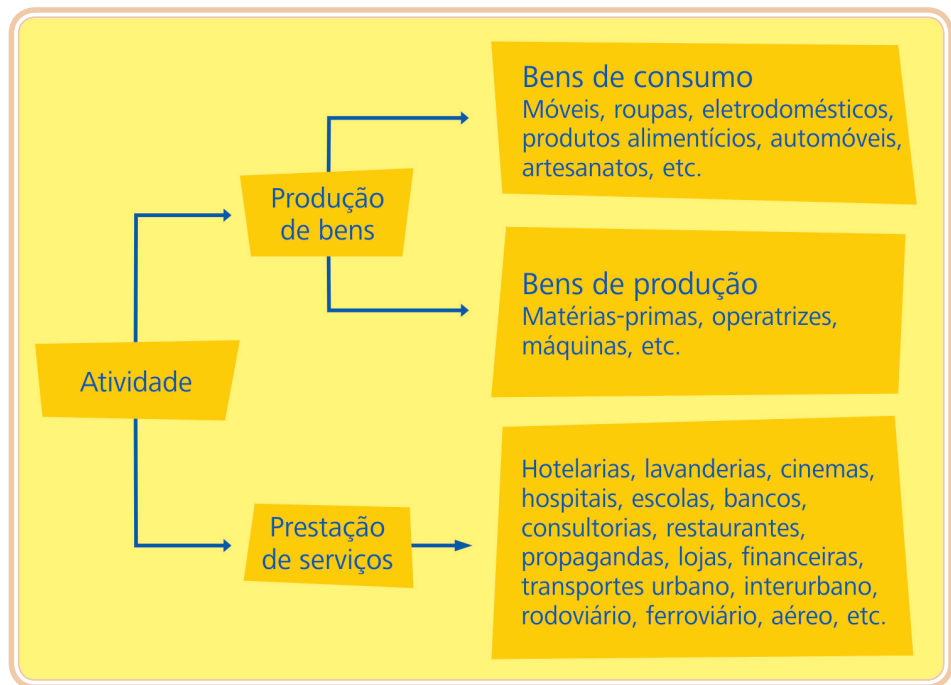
Atividade

Produção de bens

Bens de consumo
Móveis, roupas, eletrodomésticos, produtos alimentícios, automóveis, artesanatos, etc.

Bens de produção
Matérias-primas, operatrizes, máquinas, etc.

Prestação de serviços

Hotelarias, lavanderias, cinemas, hospitais, escolas, bancos, consultorias, restaurantes, propagandas, lojas, financeiras, transportes urbano, interurbano, rodoviário, ferroviário, aéreo, etc.